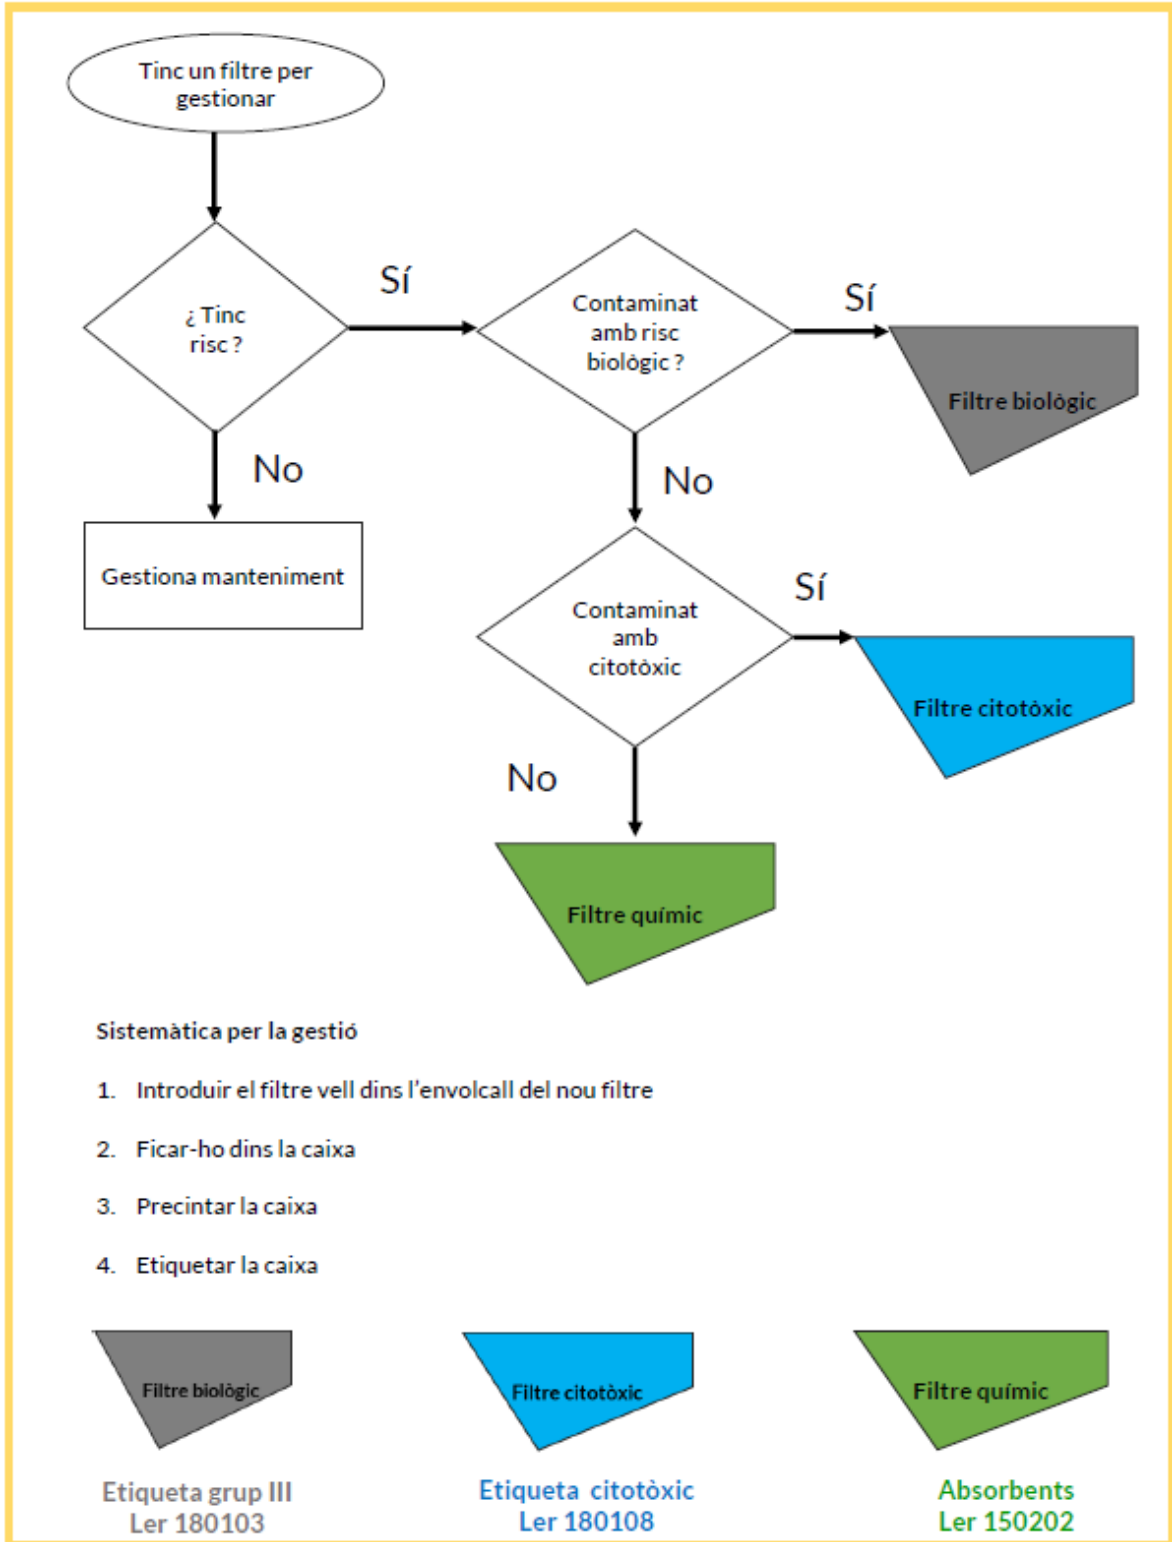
Tinc un filtre per gestionar

¿ Tinc risc ?

Sí

Contaminat amb risc biològic ?

Sí

Filtre biològic

No

No

Gestiona manteniment

Contaminat amb citotòxic

Sí

Filtre citotòxic

No

Filtre químic

Sistemàtica per la gestió

1. Introduir el filtre vell dins l'envolcall del nou filtre

2. Ficar-ho dins la caixa

3. Precintar la caixa

4. Etiquetar la caixa

Filtre biològic

Filtre citotòxic

Filtre químic

Etiqueta grup III
Ler 180103

Etiqueta citotòxic
Ler 180108

Absorbents
Ler 150202